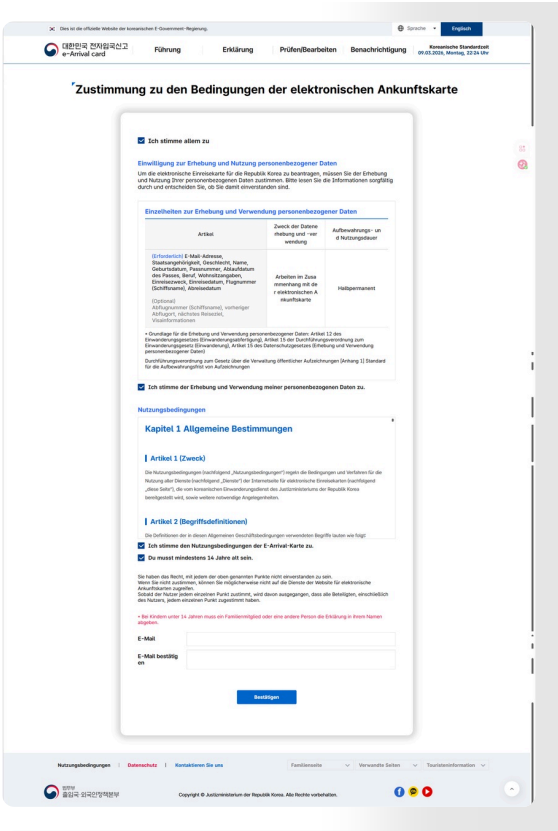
Dies ist die offizielle Website der koreanischen E-Government-Regierung.

Sprache Englisch

대한민국 전자입국신고 e-Arrival card

Führung Erklärung Prüfen/Bearbeiten Benachrichtigung

Koreanische Standardzeit 09.03.2026, Montag, 22:24 Uhr

Zustimmung zu den Bedingungen der elektronischen Ankunftskarte

Ich stimme allem zu

Einwilligung zur Erhebung und Nutzung personenbezogener Daten

Um die elektronische Einreisekarte für die Republik Korea zu beantragen, müssen Sie der Erhebung und Nutzung Ihrer personenbezogenen Daten zustimmen. Bitte lesen Sie die Informationen sorgfältig durch und entscheiden Sie, ob Sie damit einverstanden sind.

Einzelheiten zur Erhebung und Verwendung personenbezogener Daten

| Artikel | Zweck der Datenerhebung und -verwendung | Aufbewahrungs- und Nutzungsdauer |
|---|---|---|
| (Erforderlich) E-Mail-Adresse, Staatsangehörigkeit, Geschlecht, Name, Geburtsdatum, Passnummer, Ablaufdatum des Passes, Beruf, Wohnsitzangaben, Einreisezweck, Einreisedatum, Flugnummer (Schiffsname), Abreisedatum (Optional) Abflugnummer (Schiffsname), vorheriger Abflugort, nächstes Reiseziel, Visainformationen | Arbeiten im Zusammenhang mit der elektronischen Ankunftskarte | Halbpermanent |

• Grundlage für die Erhebung und Verwendung personenbezogener Daten: Artikel 12 des Einwanderungsgesetzes (Einwanderungsabfertigung), Artikel 15 der Durchführungsverordnung zum Einwanderungsgesetz (Einwanderung), Artikel 15 des Datenschutzgesetzes (Erhebung und Verwendung personenbezogener Daten)

Durchführungsverordnung zum Gesetz über die Verwaltung öffentlicher Aufzeichnungen [Anhang 1] Standard für die Aufbewahrungsfrist von Aufzeichnungen

Ich stimme der Erhebung und Verwendung meiner personenbezogenen Daten zu.

Nutzungsbedingungen

Kapitel 1 Allgemeine Bestimmungen

Artikel 1 (Zweck)

Die Nutzungsbedingungen (nachfolgend „Nutzungsbedingungen") regeln die Bedingungen und Verfahren für die Nutzung aller Dienste (nachfolgend „Dienste") der Internetseite für elektronische Einreisekarten (nachfolgend „diese Seite"), die vom koreanischen Einwanderungsdienst des Justizministeriums der Republik Korea bereitgestellt wird, sowie weitere notwendige Angelegenheiten.

Artikel 2 (Begriffsdefinitionen)

Die Definitionen der in diesen Allgemeinen Geschäftsbedingungen verwendeten Begriffe lauten wie folgt:

Ich stimme den Nutzungsbedingungen der E-Arrival-Karte zu.

Du musst mindestens 14 Jahre alt sein.

Sie haben das Recht, mit jedem der oben genannten Punkte nicht einverstanden zu sein. Wenn Sie nicht zustimmen, können Sie möglicherweise nicht auf die Dienste der Website für elektronische Ankunftskarten zugreifen. Sobald der Nutzer jedem einzelnen Punkt zustimmt, wird davon ausgegangen, dass alle Beteiligten, einschließlich des Nutzers, jedem einzelnen Punkt zugestimmt haben.

• Bei Kindern unter 14 Jahren muss ein Familienmitglied oder eine andere Person die Erklärung in Ihrem Namen abgeben.

E-Mail

E-Mail bestätigen

Bestätigen

Nutzungsbedingungen | Datenschutz | Kontaktieren Sie uns

Familienseite Verwandte Seiten Touristeninformation

법무부 출입국·외국인정책본부

Copyright © Justizministerium der Republik Korea. Alle Rechte vorbehalten.